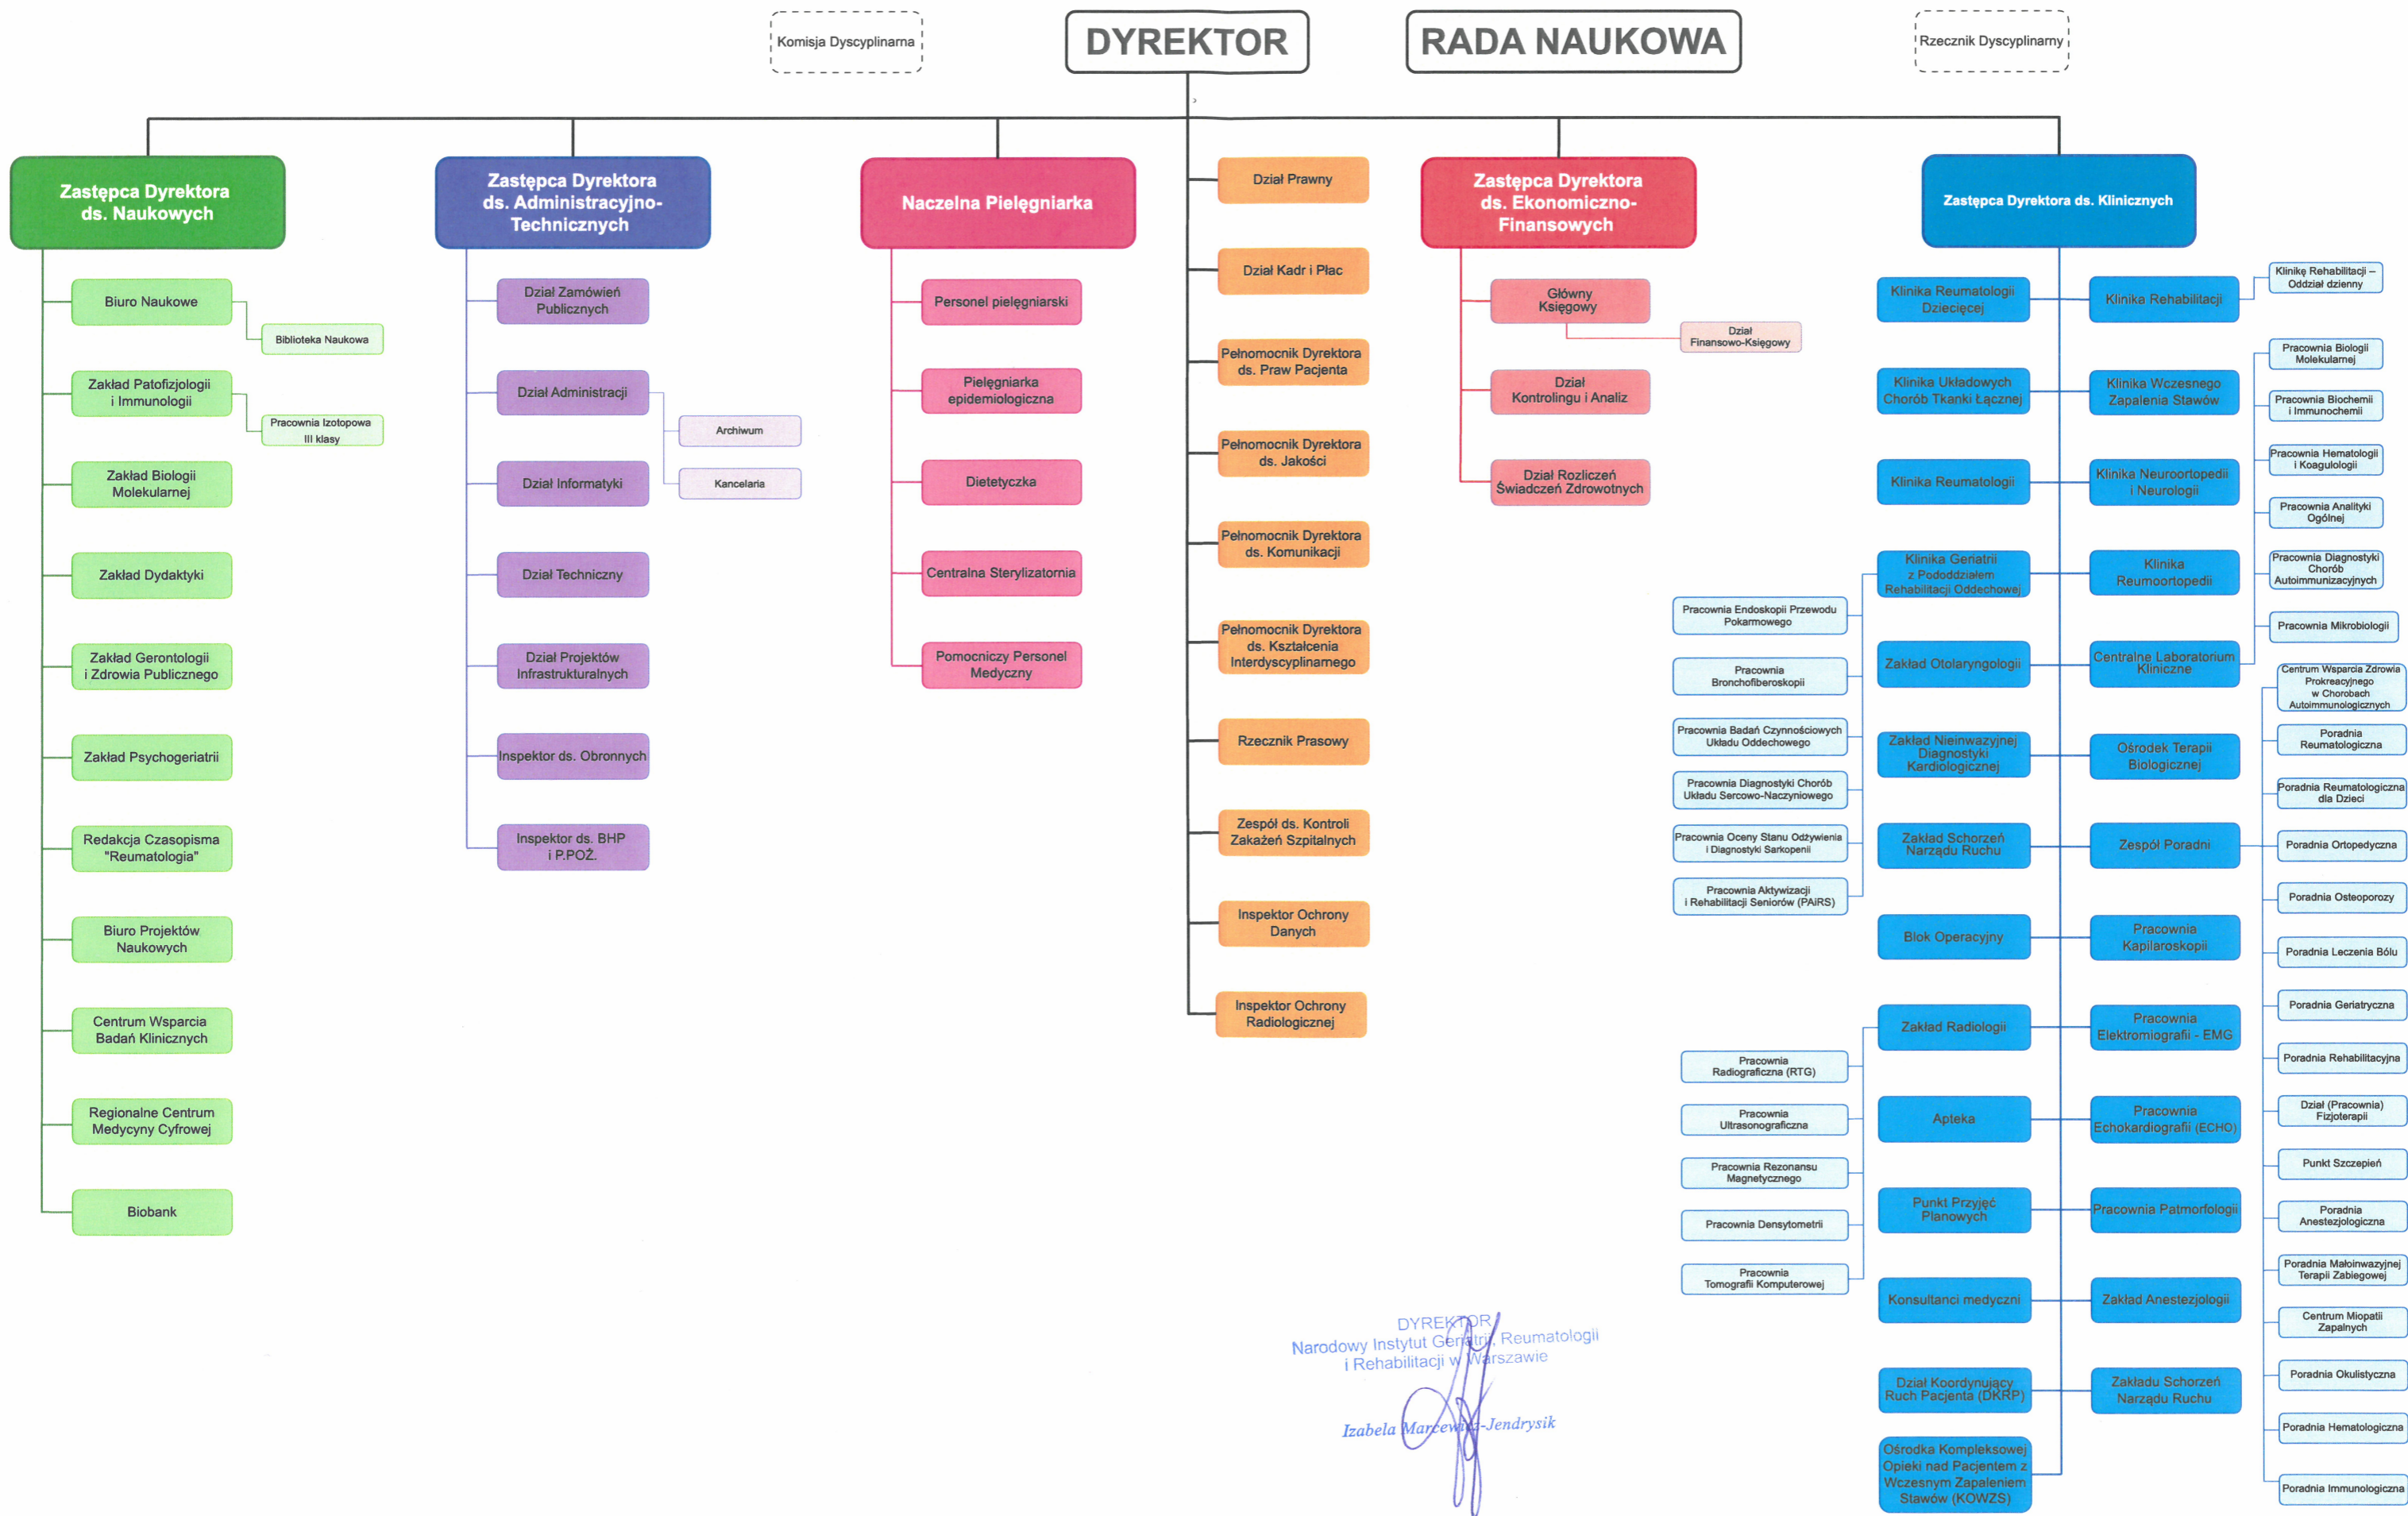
Komisja Dyscyplinarna

DYREKTOR

RADA NAUKOWA

Rzecznik Dyscyplinarny

Zastępca Dyrektora ds. Naukowych

Biuro Naukowe

Biblioteka Naukowa

Zakład Patofizjologii i Immunologii

Pracownia Izotopowa III klasy

Zakład Biologii Molekularnej

Zakład Dydaktyki

Zakład Gerontologii i Zdrowia Publicznego

Zakład Psychogeriatrii

Redakcja Czasopisma "Reumatologia"

Biuro Projektów Naukowych

Centrum Wsparcia Badań Klinicznych

Regionalne Centrum Medycyny Cyfrowej

Biobank

Zastępca Dyrektora ds. Administracyjno-Technicznych

Dział Zamówień Publicznych

Dział Administracji

Archiwum

Kancelaria

Dział Informatyki

Dział Techniczny

Dział Projektów Infrastrukturalnych

Inspektor ds. Obronnych

Inspektor ds. BHP i P.POŻ.

Naczelna Pielęgniarka

Personel pielęgniarski

Pielęgniarka epidemiologiczna

Dietetyczka

Centralna Sterylizatornia

Pomocniczy Personel Medyczny

Dział Prawny

Dział Kadr i Płac

Pełnomocnik Dyrektora ds. Praw Pacjenta

Pełnomocnik Dyrektora ds. Jakości

Pełnomocnik Dyrektora ds. Komunikacji

Pełnomocnik Dyrektora ds. Kształcenia Interdyscyplinarnego

Rzecznik Prasowy

Zespół ds. Kontroli Zakażeń Szpitalnych

Inspektor Ochrony Danych

Inspektor Ochrony Radiologicznej

Zastępca Dyrektora ds. Ekonomiczno-Finansowych

Główny Księgowy

Dział Finansowo-Księgowy

Dział Kontrolingu i Analiz

Dział Rozliczeń Świadczeń Zdrowotnych

Zastępca Dyrektora ds. Klinicznych

Klinika Reumatologii Dziecięcej

Klinika Układowych Chorób Tkanki Łącznej

Klinika Reumatologii

Klinika Geriatrii z Pododdziałem Rehabilitacji Oddechowej

Pracownia Endoskopii Przewodu Pokarmowego

Pracownia Bronchofiberoskopii

Pracownia Badań Czynnościowych Układu Oddechowego

Pracownia Diagnostyki Chorób Układu Sercowo-Naczyniowego

Pracownia Oceny Stanu Odżywienia i Diagnostyki Sarkopenii

Pracownia Aktywizacji i Rehabilitacji Seniorów (PAiRS)

Zakład Otolaryngologii

Zakład Nieinwazyjnej Diagnostyki Kardiologicznej

Zakład Schorzeń Narządu Ruchu

Blok Operacyjny

Zakład Radiologii

Pracownia Radiograficzna (RTG)

Pracownia Ultrasonograficzna

Pracownia Rezonansu Magnetycznego

Pracownia Densytometrii

Pracownia Tomografii Komputerowej

Apteka

Punkt Przyjęć Planowych

Konsultanci medyczni

Dział Koordynujący Ruch Pacjenta (DKRP)

Ośrodka Kompleksowej Opieki nad Pacjentem z Wczesnym Zapaleniem Stawów (KOWZS)

Klinika Rehabilitacji

Klinikę Rehabilitacji – Oddział dzienny

Klinika Wczesnego Zapalenia Stawów

Klinika Neuroortopedii i Neurologii

Klinika Reumoortopedii

Centralne Laboratorium Kliniczne

Pracownia Biologii Molekularnej

Pracownia Biochemii i Immunochemii

Pracownia Hematologii i Koagulologii

Pracownia Analityki Ogólnej

Pracownia Diagnostyki Chorób Autoimmunizacyjnych

Pracownia Mikrobiologii

Ośrodek Terapii Biologicznej

Zespół Poradni

Centrum Wsparcia Zdrowia Prokreacyjnego w Chorobach Autoimmunologicznych

Poradnia Reumatologiczna

Poradnia Reumatologiczna dla Dzieci

Poradnia Ortopedyczna

Poradnia Osteoporozy

Poradnia Leczenia Bólu

Poradnia Geriatryczna

Poradnia Rehabilitacyjna

Dział (Pracownia) Fizjoterapii

Punkt Szczepień

Poradnia Anestezjologiczna

Poradnia Małoinwazyjnej Terapii Zabiegowej

Centrum Miopatii Zapalnych

Poradnia Okulistyczna

Poradnia Hematologiczna

Poradnia Immunologiczna

Pracownia Kapilaroskopii

Pracownia Elektromiografii - EMG

Pracownia Echokardiografii (ECHO)

Pracownia Patmorfologii

Zakład Anestezjologii

Zakładu Schorzeń Narządu Ruchu

DYREKTOR
Narodowy Instytut Geriatrii, Reumatologii i Rehabilitacji w Warszawie
Izabela Marcewicz-Jendrysik